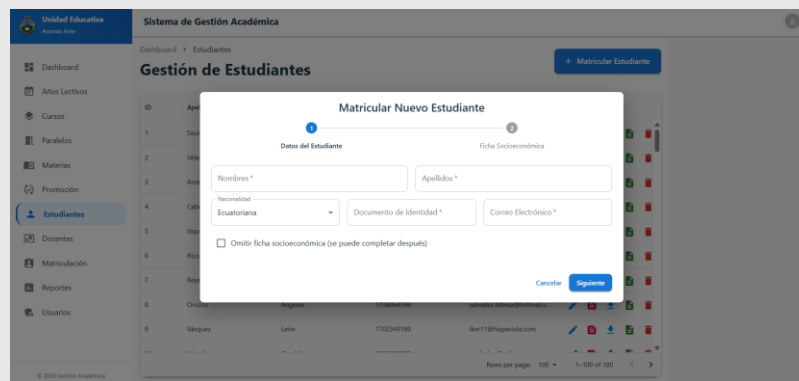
Unidad Educativa
Antonio Ante

Sistema de Gestión Académica

Dashboard
Años Lectivos
Cursos
Paralelos
Materias
Promoción
Estudiantes
Docentes
Matriculación
Reportes
Usuarios

© 2026 Gestión Académica

Dashboard > Estudiantes

Gestión de Estudiantes

+ Matricular Estudiante

| ID | Ape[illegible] | | | |
|---|---|---|---|---|
| 1 | Sau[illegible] | | | |
| 2 | Vele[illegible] | | | |
| 3 | Acos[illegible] | | | |
| 4 | Cab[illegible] | | | |
| 5 | Izqu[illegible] | | | |
| 6 | Rico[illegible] | | | |
| 7 | Reye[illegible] | | | |
| 8 | Orozco | Ángeles | 1738094099 | salvador.fatima@hotmail.c... |
| 9 | Vásquez | Leire | 1702349189 | iker11@hispavista.com |

Rows per page: 100 ▾ 1–100 of 180

Matricular Nuevo Estudiante

1 Datos del Estudiante
2 Ficha Socioeconómica

Nombres *
Apellidos *
Nacionalidad
Ecuatoriana
Documento de Identidad *
Correo Electrónico *

Omitir ficha socioeconómica (se puede completar después)

Cancelar
Siguiente